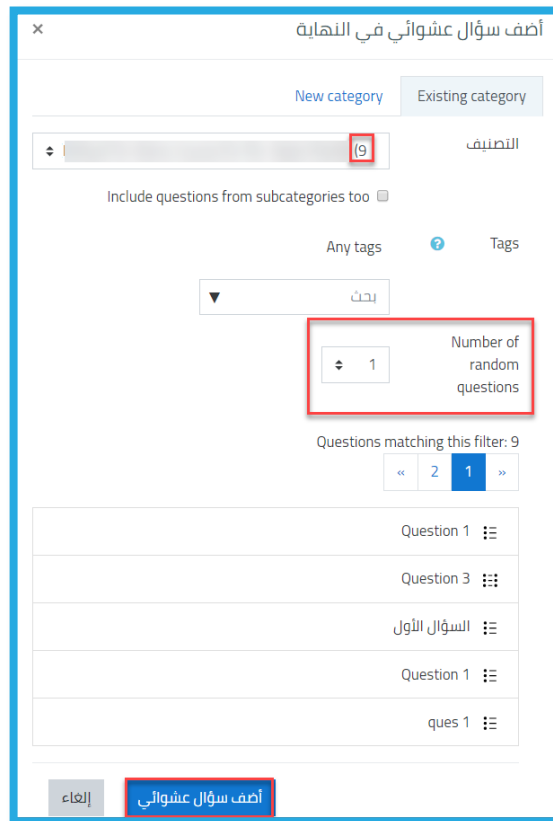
أضف سؤال عشوائي في النهاية ×

Existing category | New category

التصنيف
(9)

Include questions from subcategories too

Tags
Any tags

بحث ▼

Number of random questions
1

Questions matching this filter: 9

« 1 2 »

Question 1

Question 3

السؤال الأول

Question 1

ques 1

أضف سؤال عشوائي
إلغاء